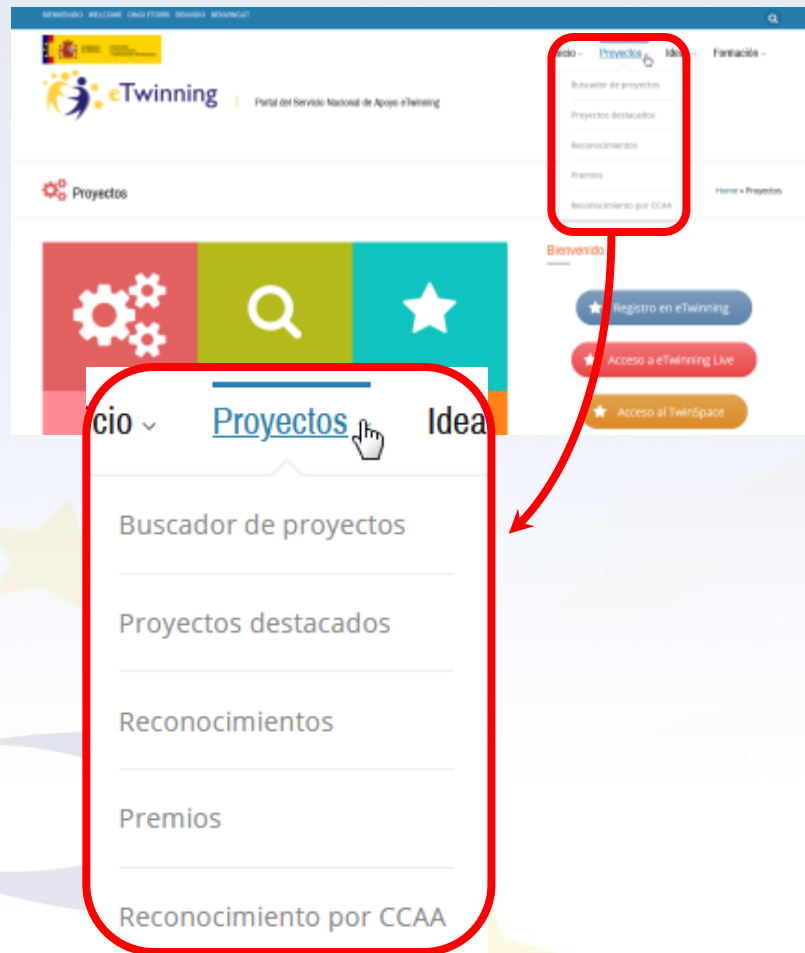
BENVENIDO WELCOME ONGI ETORRI BENVIDO BENVINGUT

eTwinning

Portal del Servicio Nacional de Apoyo eTwinning

Inicio Proyectos Ideas Formación

Buscador de proyectos
Proyectos destacados
Reconocimientos
Premios
Reconocimiento por CCAA

Proyectos

Home » Proyectos

Bienvenido

Registro en eTwinning
Acceso a eTwinning Live
Acceso al TwinSpace

cio Proyectos Idea

Buscador de proyectos

Proyectos destacados

Reconocimientos

Premios

Reconocimiento por CCAA